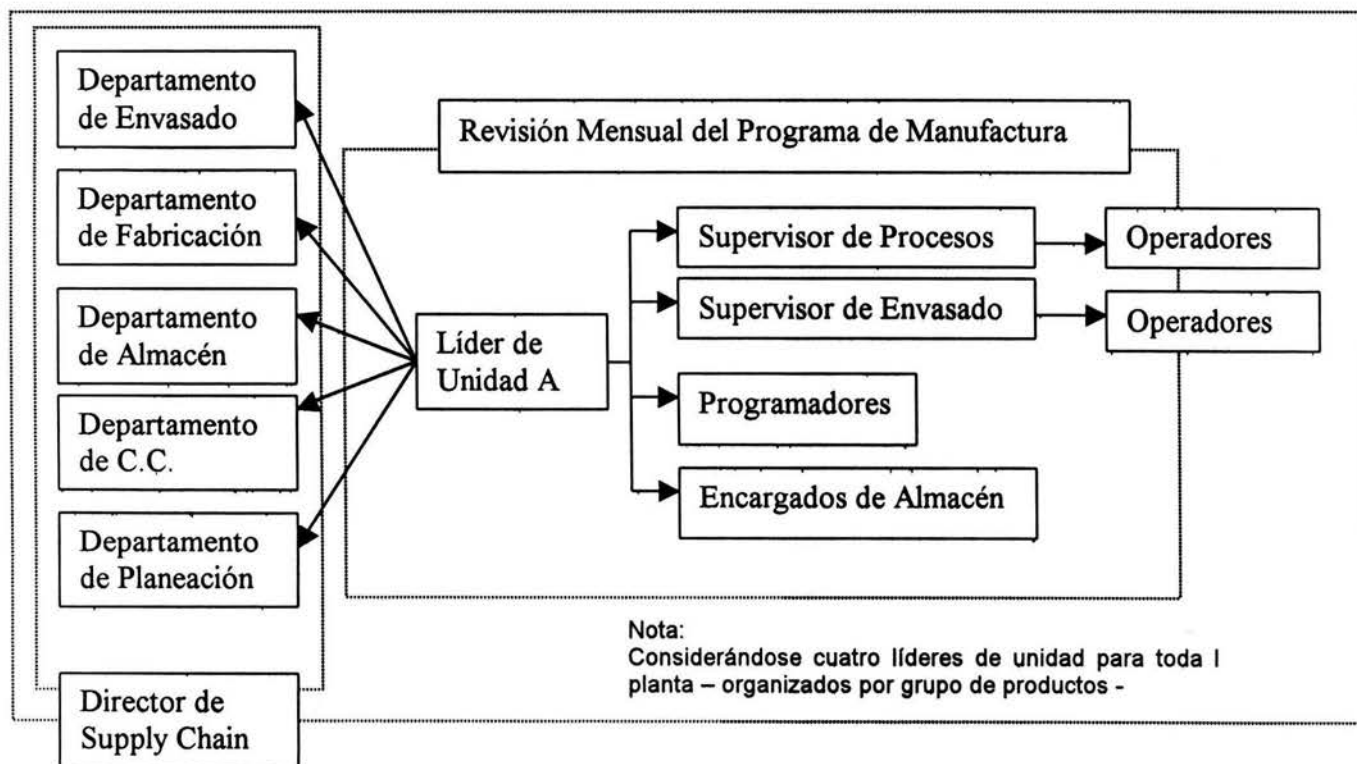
Departamento de Envasado

Departamento de Fabricación

Departamento de Almacén

Departamento de C.C.

Departamento de Planeación

Director de Supply Chain

Revisión Mensual del Programa de Manufactura

Líder de Unidad A

Supervisor de Procesos

Operadores

Supervisor de Envasado

Operadores

Programadores

Encargados de Almacén

Nota:
Considerándose cuatro líderes de unidad para toda l planta – organizados por grupo de productos -